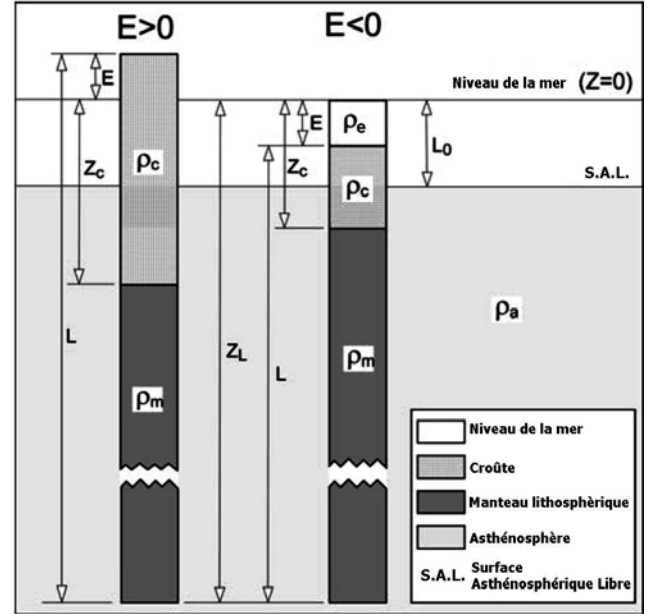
E>0

E<0

Niveau de la mer (Z=0)

E

E

$\rho_e$

$L_0$

$Z_c$

$\rho_c$

$Z_c$

$\rho_c$

S.A.L.

$\rho_a$

L

$Z_L$

L

$\rho_m$

$\rho_m$

Niveau de la mer

Croûte

Manteau lithosphèrique

Asthénosphère

S.A.L. Surface Asthénosphérique Libre